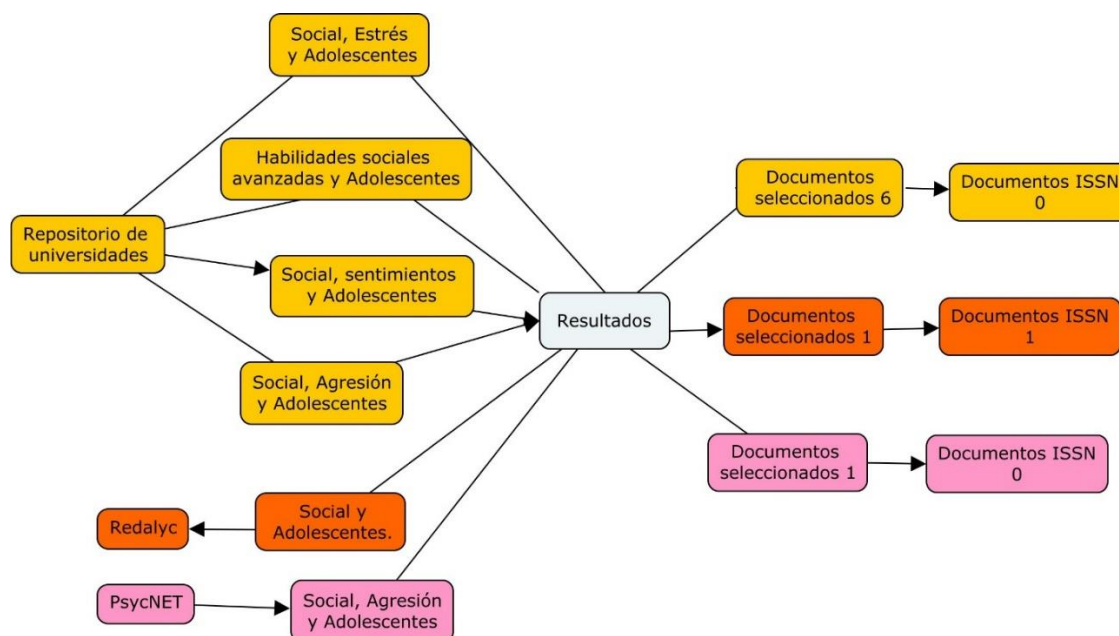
Social, Estrés y Adolescentes

Habilidades sociales avanzadas y Adolescentes

Repositorio de universidades

Social, sentimientos y Adolescentes

Social, Agresión y Adolescentes

Resultados

Documentos seleccionados 6

Documentos ISSN 0

Documentos seleccionados 1

Documentos ISSN 1

Documentos seleccionados 1

Documentos ISSN 0

Redalyc

Social y Adolescentes.

PsycNET

Social, Agresión y Adolescentes